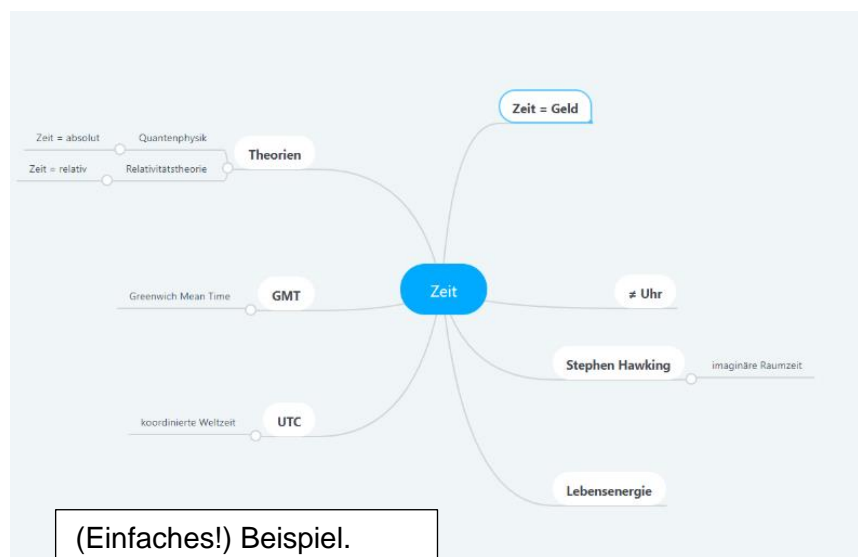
Zeit = Geld

Zeit = absolut
Quantenphysik
Theorien
Zeit = relativ
Relativitätstheorie

Zeit

Greenwich Mean Time
GMT

≠ Uhr

Stephen Hawking
imaginäre Raumzeit

koordinierte Weltzeit
UTC

Lebensenergie

(Einfaches!) Beispiel.